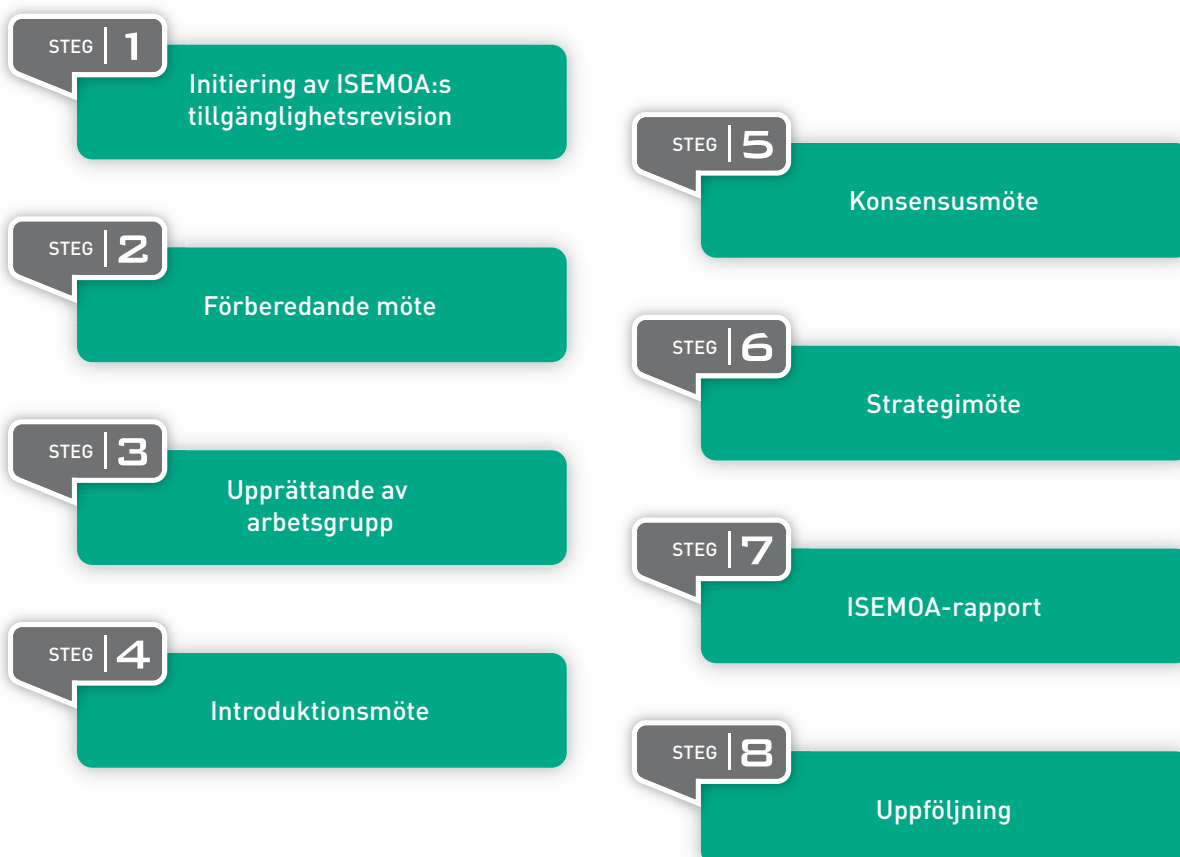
STEG 1
Initiering av ISEMOA:s tillgänglighetsrevision

STEG 2
Förberedande möte

STEG 3
Upprättande av arbetsgrupp

STEG 4
Introduktionsmöte

STEG 5
Konsensusmöte

STEG 6
Strategimöte

STEG 7
ISEMOA-rapport

STEG 8
Uppföljning